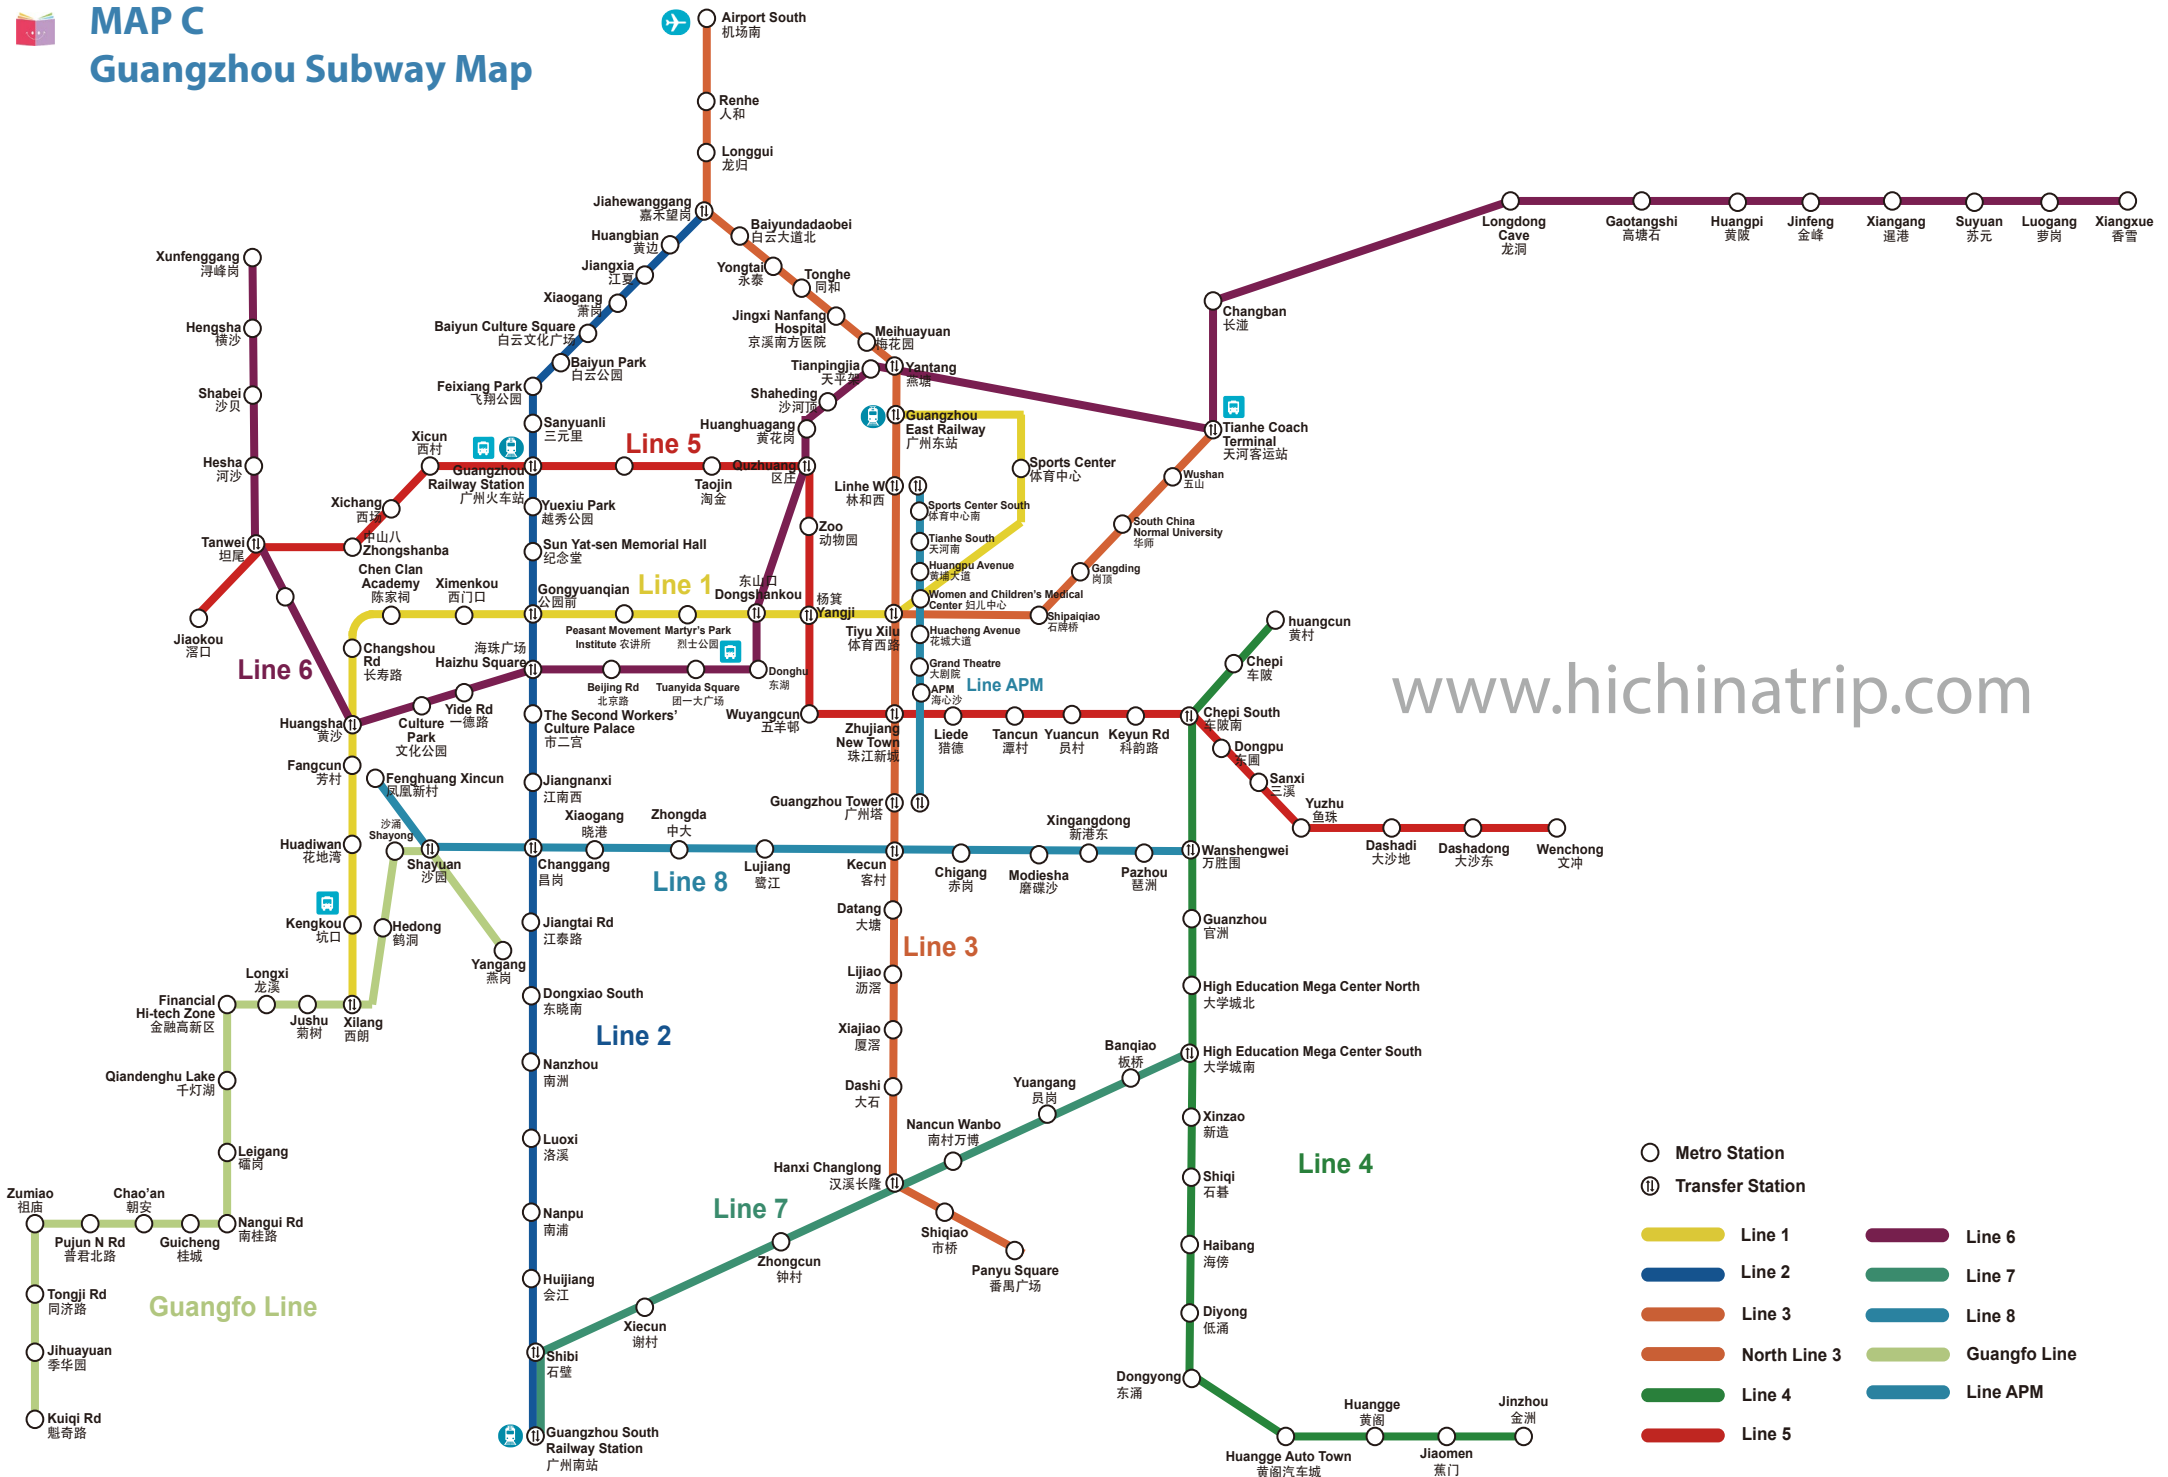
MAP C
Guangzhou Subway Map

Airport South 机场南
Renhe 人和
Longgui 龙归
Jiahewanggang 嘉禾望岗
Baiyundadaobei 白云大道北
Huangbian 黄边
Jiangxia 江夏
Yongtai 永泰
Tonghe 同和
Xiaogang 萧岗
Jingxi Nanfang Hospital 京溪南方医院
Meihuayuan 梅花园
Baiyun Culture Square 白云文化广场
Baiyun Park 白云公园
Tianpingjia 天平架
Yantang 燕塘
Feixiang Park 飞翔公园
Shaheding 沙河顶
Sanyuanli 三元里
Huanghuagang 黄花岗
Guangzhou East Railway 广州东站
Xicun 西村
Guangzhou Railway Station 广州火车站
Line 5
Taojin 淘金
Quzhuang 区庄
Linhe W 林和西
Sports Center 体育中心
Yuexiu Park 越秀公园
Zoo 动物园
Sports Center South 体育中心南
Tianhe South 天河南
Huangpu Avenue 黄埔大道
Women and Children's Medical Center 妇儿中心
Sun Yat-sen Memorial Hall 纪念堂
Xichang 西场
Zhongshanba 中山八
Tanwei 坦尾
Chen Clan Academy 陈家祠
Ximenkou 西门口
Gongyuanqian 公园前
Line 1
东山口 Dongshankou
杨箕 Yangji
Tiyu Xilu 体育西路
Huacheng Avenue 花城大道
Grand Theatre 大剧院
APM 海心沙
Line APM
Jiaokou 滘口
Line 6
Changshou Rd 长寿路
海珠广场 Haizhu Square
Peasant Movement Institute 农讲所
Martyr's Park 烈士公园
Donghu 东湖
Beijing Rd 北京路
Tuanyida Square 团一大广场
Yide Rd 一德路
Culture Park 文化公园
Huangsha 黄沙
The Second Workers' Culture Palace 市二宫
Wuyangcun 五羊邨
Zhujiang New Town 珠江新城
Liede 猎德
Tancun 潭村
Yuancun 员村
Keyun Rd 科韵路
Fangcun 芳村
Fenghuang Xincun 凤凰新村
Jiangnanxi 江南西
Guangzhou Tower 广州塔
Xiaogang 晓港
Zhongda 中大
Xingangdong 新港东
Huadiwan 花地湾
沙涌 Shayong
Shayuan 沙园
Changgang 昌岗
Line 8
Lujiang 鹭江
Kecun 客村
Chigang 赤岗
Modiesha 磨碟沙
Pazhou 琶洲
Kengkou 坑口
Hedong 鹤洞
Yangang 燕岗
Jiangtai Rd 江泰路
Datang 大塘
Line 3
Longxi 龙溪
Financial Hi-tech Zone 金融高新区
Jushu 菊树
Xilang 西朗
Dongxiao South 东晓南
Lijiao 沥滘
Line 2
Xiajiao 厦滘
Qiandenghu Lake 千灯湖
Nanzhou 南洲
Dashi 大石
Leigang 礌岗
Luoxi 洛溪
Nancun Wanbo 南村万博
Yuangang 员岗
Banqiao 板桥
Zumiao 祖庙
Chao'an 朝安
Pujun N Rd 普君北路
Guicheng 桂城
Nangui Rd 南桂路
Hanxi Changlong 汉溪长隆
Nanpu 南浦
Line 7
Shiqiao 市桥
Zhongcun 钟村
Panyu Square 番禺广场
Tongji Rd 同济路
Guangfo Line
Huijiang 会江
Xiecun 谢村
Jihuayuan 季华园
Shibi 石壁
Kuiqi Rd 魁奇路
Guangzhou South Railway Station 广州南站
Longdong Cave 龙洞
Gaotangshi 高塘石
Huangpi 黄陂
Jinfeng 金峰
Xiangang 暹港
Suyuan 苏元
Luogang 萝岗
Xiangxue 香雪
Changban 长湴
Tianhe Coach Terminal 天河客运站
Wushan 五山
South China Normal University 华师
Gangding 岗顶
Shipaiqiao 石牌桥
huangcun 黄村
Chepi 车陂
Chepi South 车陂南
Dongpu 东圃
Sanxi 三溪
Yuzhu 鱼珠
Dashadi 大沙地
Dashadong 大沙东
Wenchong 文冲
Wanshengwei 万胜围
Guanzhou 官洲
High Education Mega Center North 大学城北
High Education Mega Center South 大学城南
Xinzao 新造
Shiqi 石碁
Line 4
Haibang 海傍
Diyong 低涌
Dongyong 东涌
Huangge 黄阁
Jinzhou 金洲
Huangge Auto Town 黄阁汽车城
Jiaomen 蕉门
www.hichinatrip.com

Metro Station
Transfer Station
Line 1
Line 6
Line 2
Line 7
Line 3
Line 8
North Line 3
Guangfo Line
Line 4
Line APM
Line 5